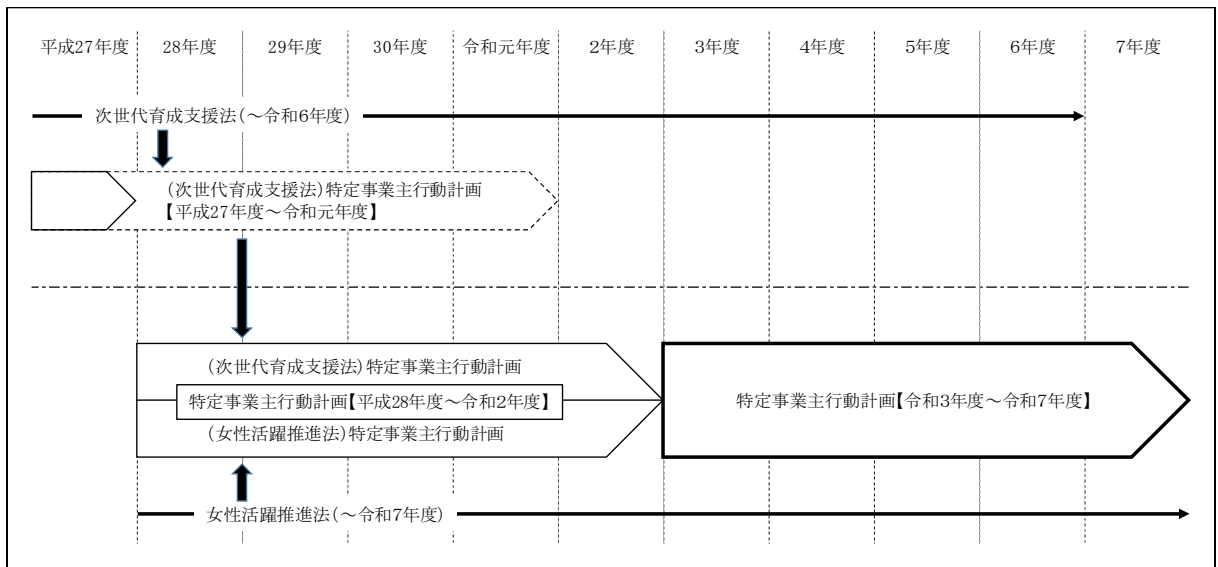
平成27年度 28年度 29年度 30年度 令和元年度 2年度 3年度 4年度 5年度 6年度 7年度

次世代育成支援法(〜令和6年度)

(次世代育成支援法)特定事業主行動計画
【平成27年度〜令和元年度】

(次世代育成支援法)特定事業主行動計画
特定事業主行動計画【平成28年度〜令和2年度】
(女性活躍推進法)特定事業主行動計画

特定事業主行動計画【令和3年度〜令和7年度】

女性活躍推進法(〜令和7年度)